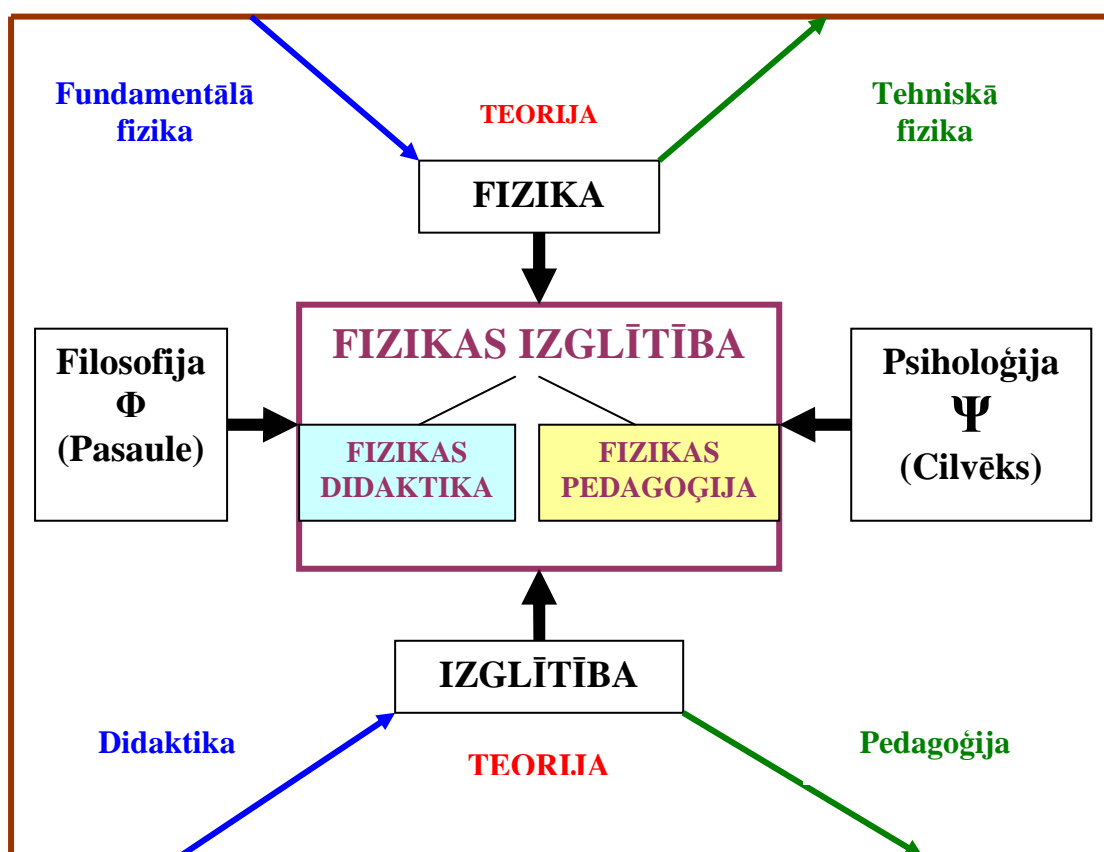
Fundamentālā fizika

TEORIJA

Tehniskā fizika

FIZIKA

FIZIKAS IZGLĪTĪBA

Filosofija
Φ
(Pasaule)

FIZIKAS DIDAKTIKA

FIZIKAS PEDAGOĢIJA

Psiholoģija
Ψ
(Cilvēks)

IZGLĪTĪBA

Didaktika

TEORIJA

Pedagoģija